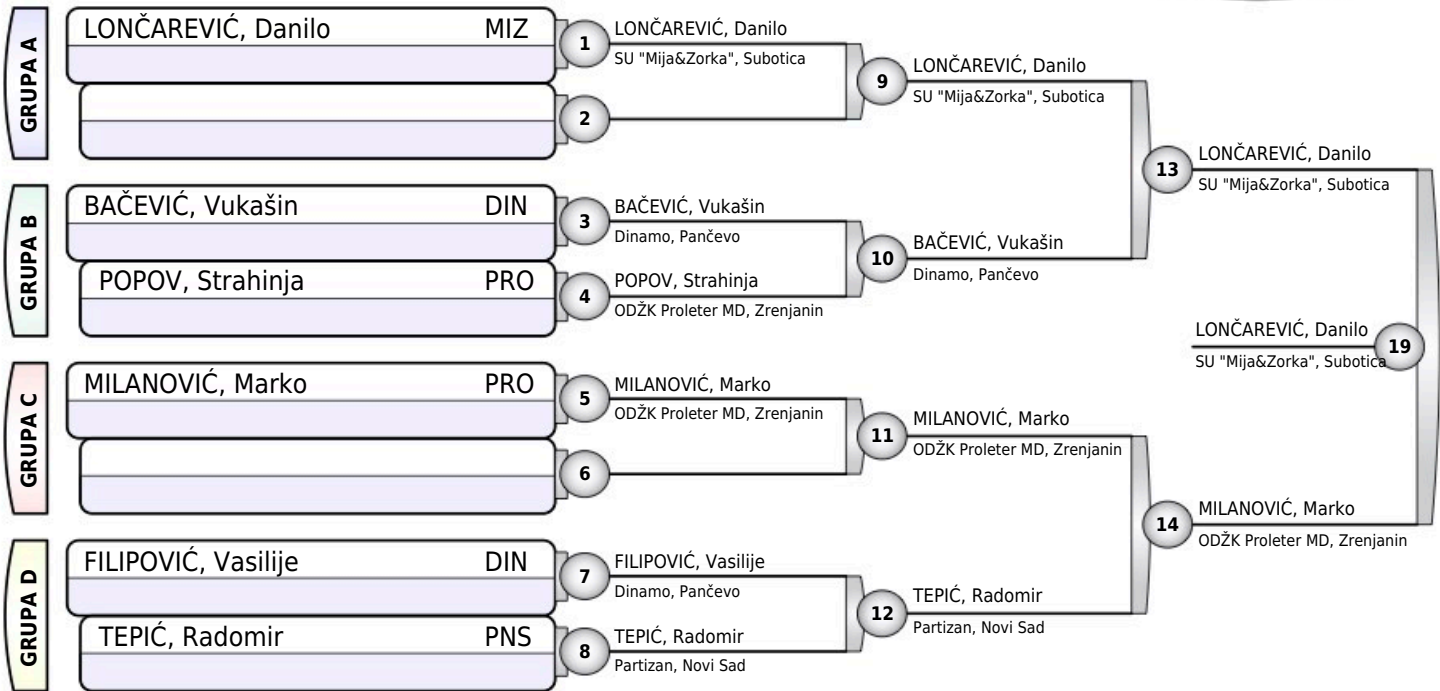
GRUPA A

LONČAREVIĆ, Danilo MIZ

1
LONČAREVIĆ, Danilo
SU "Mija&Zorka", Subotica

2

9
LONČAREVIĆ, Danilo
SU "Mija&Zorka", Subotica

GRUPA B

BAČEVIĆ, Vukašin DIN

POPOV, Strahinja PRO

3
BAČEVIĆ, Vukašin
Dinamo, Pančevo

4
POPOV, Strahinja
ODŽK Proleter MD, Zrenjanin

10
BAČEVIĆ, Vukašin
Dinamo, Pančevo

13
LONČAREVIĆ, Danilo
SU "Mija&Zorka", Subotica

19
LONČAREVIĆ, Danilo
SU "Mija&Zorka", Subotica

GRUPA C

MILANOVIĆ, Marko PRO

5
MILANOVIĆ, Marko
ODŽK Proleter MD, Zrenjanin

6

11
MILANOVIĆ, Marko
ODŽK Proleter MD, Zrenjanin

14
MILANOVIĆ, Marko
ODŽK Proleter MD, Zrenjanin

GRUPA D

FILIPOVIĆ, Vasilije DIN

TEPIĆ, Radomir PNS

7
FILIPOVIĆ, Vasilije
Dinamo, Pančevo

8
TEPIĆ, Radomir
Partizan, Novi Sad

12
TEPIĆ, Radomir
Partizan, Novi Sad